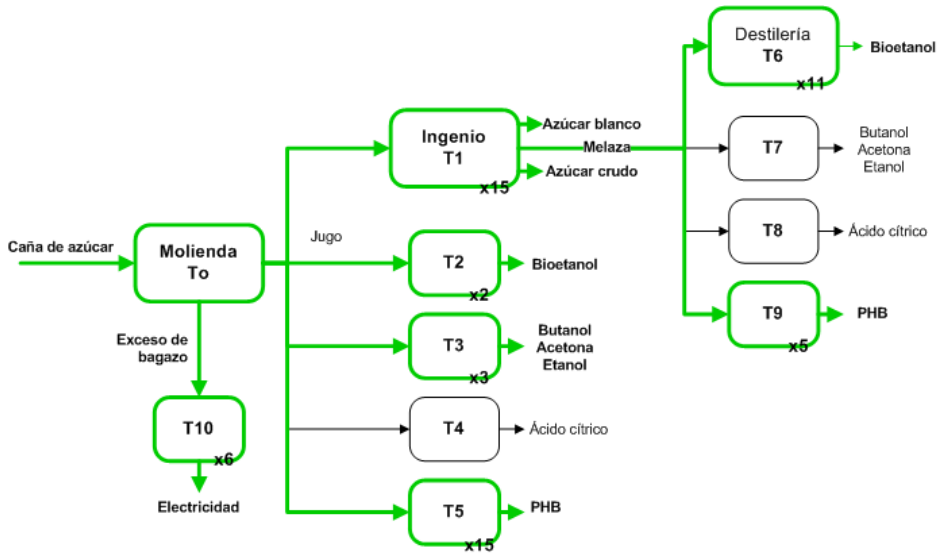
Caña de azúcar

Molienda
To

Exceso de bagazo

T10
x6

Electricidad

Jugo

Ingenio
T1
x15

Azúcar blanco
Melaza
Azúcar crudo

T2
x2
Bioetanol

T3
x3
Butanol
Acetona
Etanol

T4
Ácido cítrico

T5
x15
PHB

Destilería
T6
x11
Bioetanol

T7
Butanol
Acetona
Etanol

T8
Ácido cítrico

T9
x5
PHB